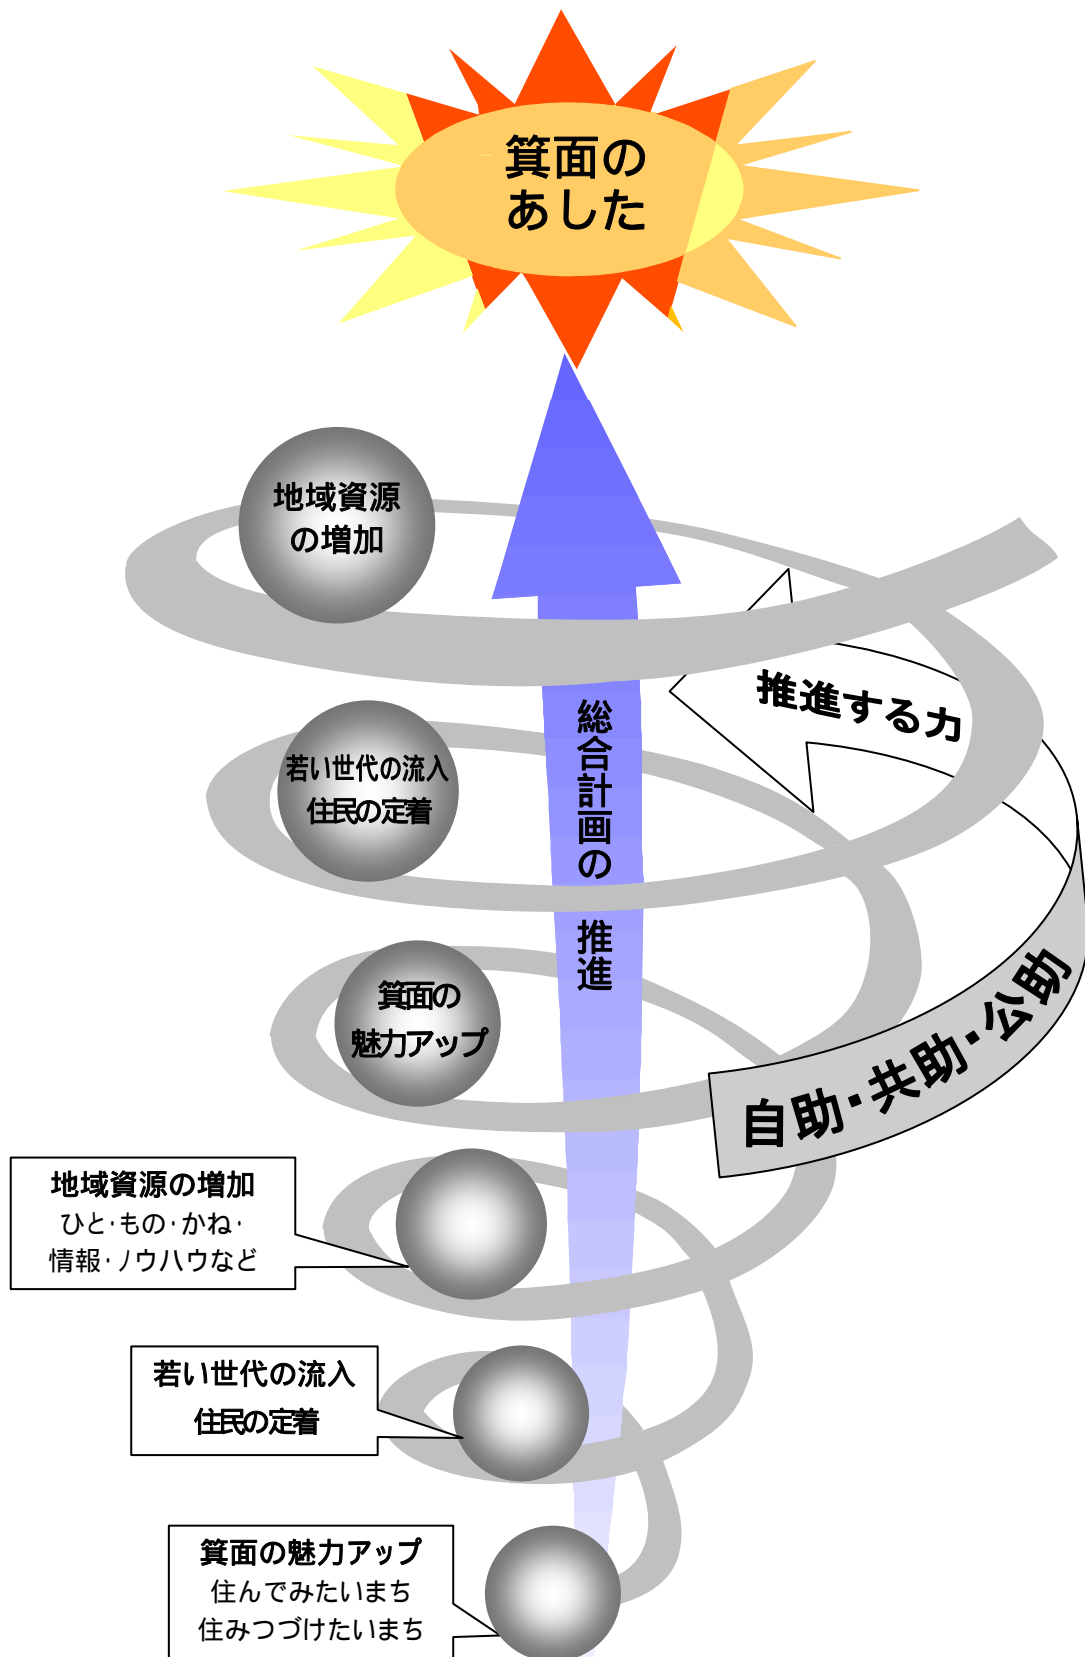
箕面の
あした

地域資源
の増加

推進する力

総合計画の推進

若い世代の流入
住民の定着

箕面の
魅力アップ

自助・共助・公助

地域資源の増加
ひと・もの・かね・
情報・ノウハウなど

若い世代の流入
住民の定着

箕面の魅力アップ
住んでみたいまち
住みつづけたいまち